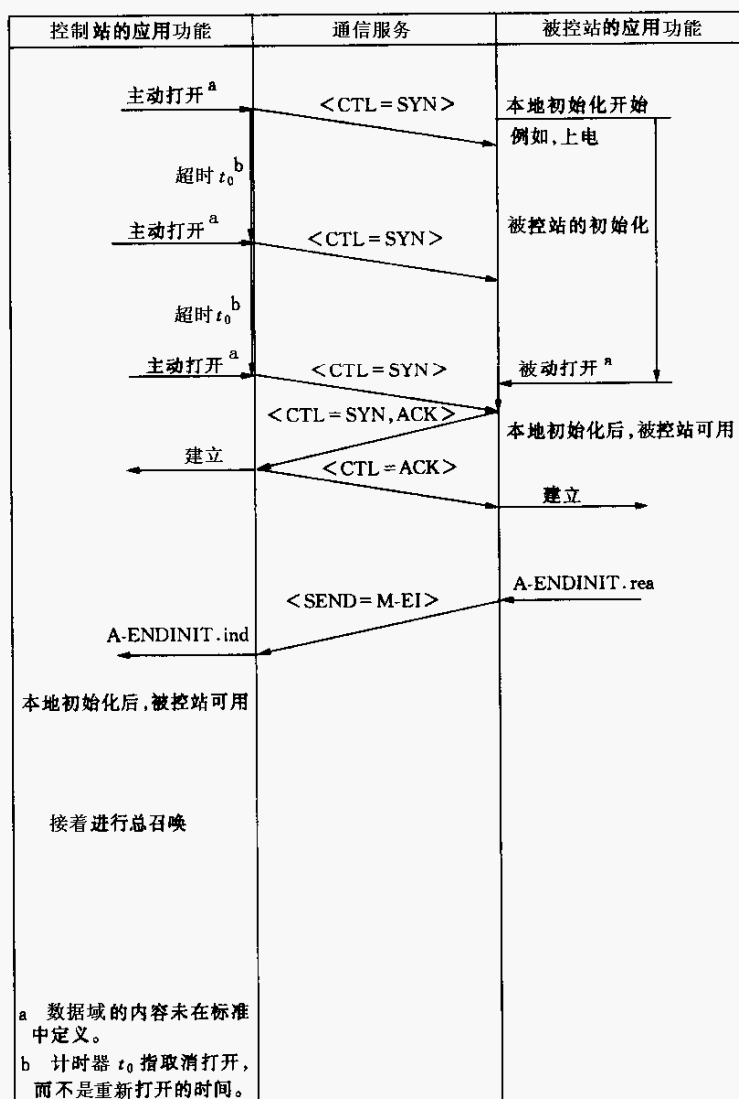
| 控制站的应用功能 | 通信服务 | 被控站的应用功能 |
|---|---|---|

主动打开 $^a$

$<CTL = SYN>$

本地初始化开始

例如,上电

超时 $t_0$ $^b$

主动打开 $^a$

$<CTL = SYN>$

被控站的初始化

超时 $t_0$ $^b$

主动打开 $^a$

$<CTL = SYN>$

被动打开 $^a$

$<CTL = SYN, ACK>$

本地初始化后,被控站可用

建立

$<CTL = ACK>$

建立

A-ENDINIT.rea

$<SEND = M\text{-}EI>$

A-ENDINIT.ind

本地初始化后,被控站可用

接着进行总召唤

a 数据域的内容未在标准中定义。

b 计时器 $t_0$ 指取消打开,而不是重新打开的时间。